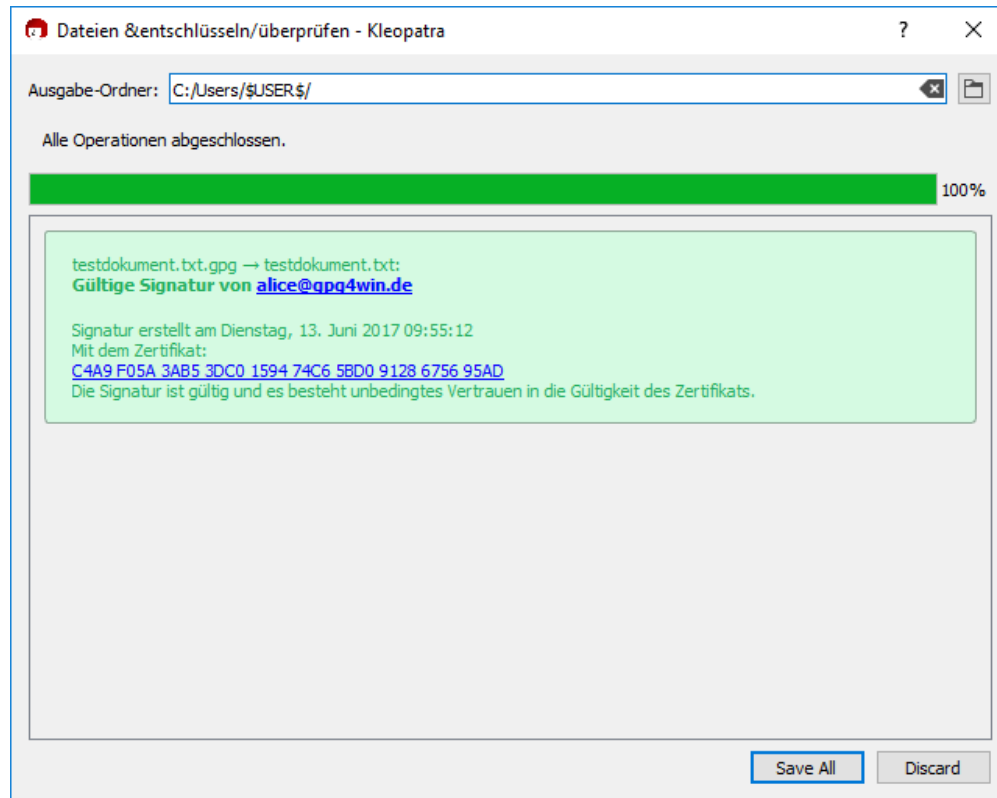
Dateien &entschlüsseln/überprüfen - Kleopatra
?
X
Ausgabe-Ordner: C:/Users/$USER$/

Alle Operationen abgeschlossen.

100%

testdokument.txt.gpg → testdokument.txt:
Gültige Signatur von alice@gpg4win.de

Signatur erstellt am Dienstag, 13. Juni 2017 09:55:12
Mit dem Zertifikat:
C4A9 F05A 3AB5 3DC0 1594 74C6 5BD0 9128 6756 95AD
Die Signatur ist gültig und es besteht unbedingtes Vertrauen in die Gültigkeit des Zertifikats.

Save All
Discard